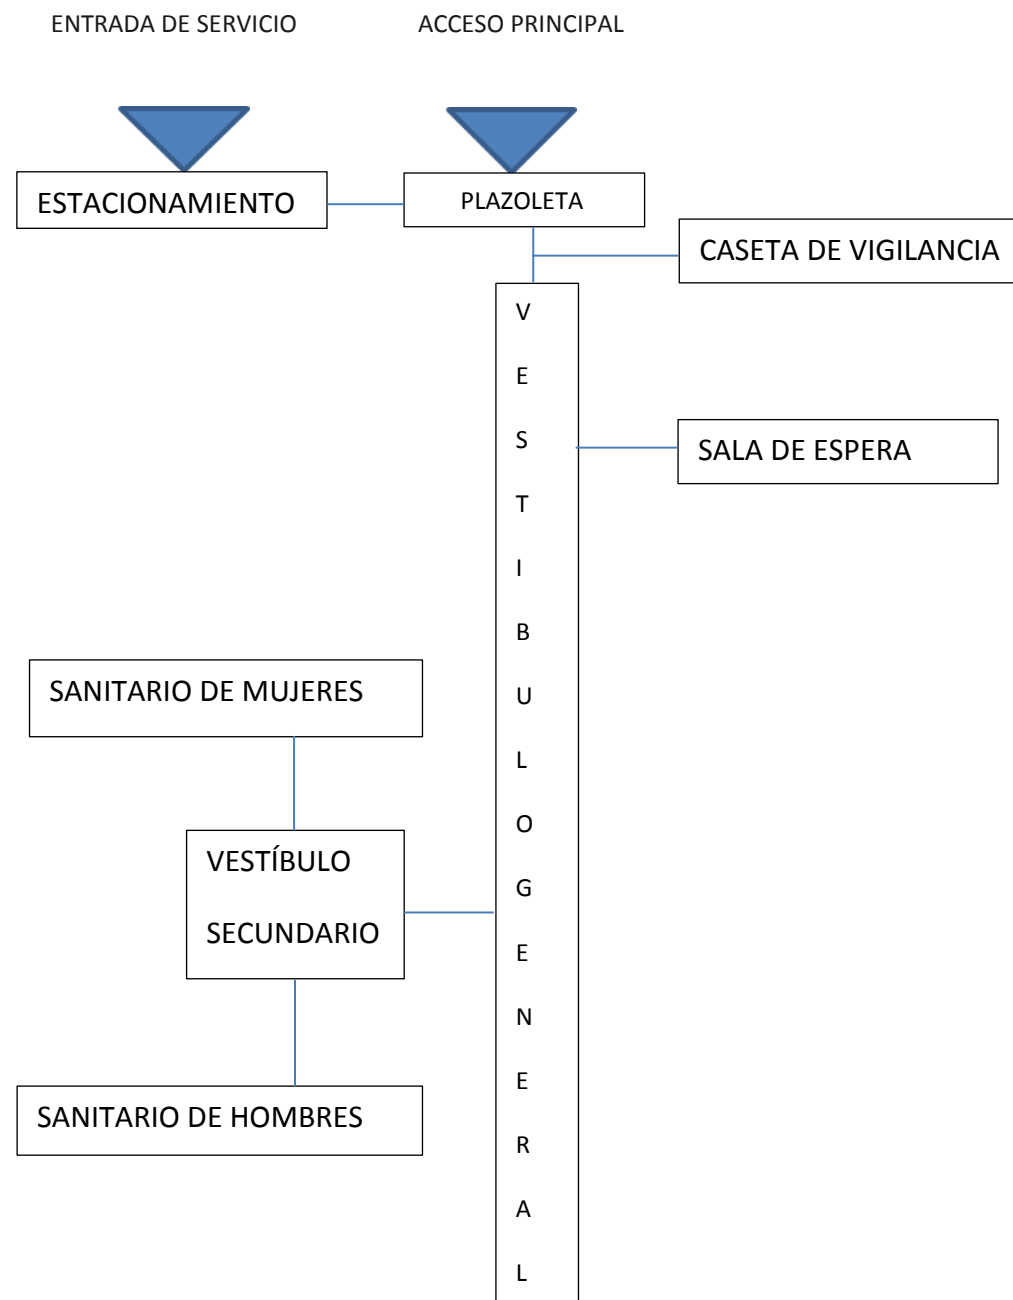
ENTRADA DE SERVICIO

ACCESO PRINCIPAL

ESTACIONAMIENTO

PLAZOLETA

CASETA DE VIGILANCIA

V
E
S
T
I
B
U
L
O
G
E
N
E
R
A
L

SALA DE ESPERA

SANITARIO DE MUJERES

VESTÍBULO SECUNDARIO

SANITARIO DE HOMBRES